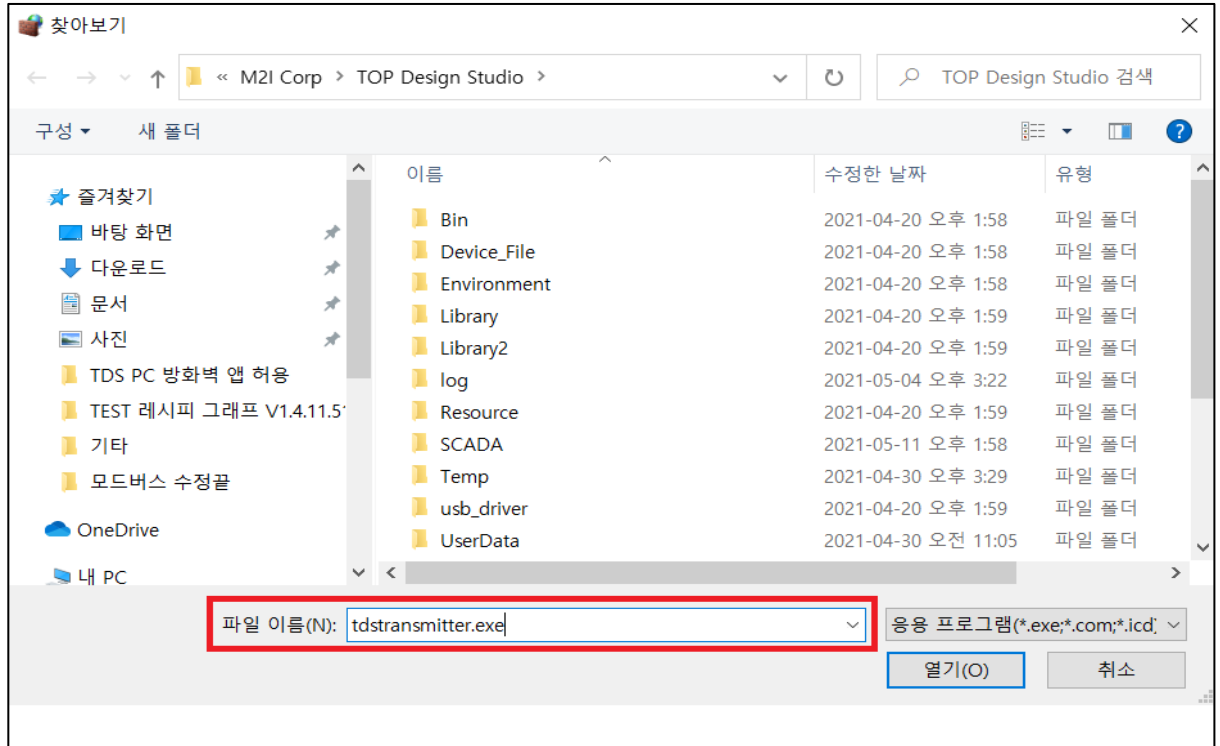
찾아보기

« M2I Corp > TOP Design Studio >

TOP Design Studio 검색

구성 ▾ 새 폴더

즐겨찾기
바탕 화면
다운로드
문서
사진
TDS PC 방화벽 앱 허용
TEST 레시피 그래프 V1.4.11.5
기타
모드버스 수정끝
OneDrive
내 PC

| 이름 | 수정한 날짜 | 유형 |
|---|---|---|
| Bin | 2021-04-20 오후 1:58 | 파일 폴더 |
| Device_File | 2021-04-20 오후 1:58 | 파일 폴더 |
| Environment | 2021-04-20 오후 1:58 | 파일 폴더 |
| Library | 2021-04-20 오후 1:59 | 파일 폴더 |
| Library2 | 2021-04-20 오후 1:59 | 파일 폴더 |
| log | 2021-05-04 오후 3:22 | 파일 폴더 |
| Resource | 2021-04-20 오후 1:59 | 파일 폴더 |
| SCADA | 2021-05-11 오후 1:58 | 파일 폴더 |
| Temp | 2021-04-30 오후 3:29 | 파일 폴더 |
| usb_driver | 2021-04-20 오후 1:59 | 파일 폴더 |
| UserData | 2021-04-30 오전 11:05 | 파일 폴더 |

파일 이름(N): tdstransmitter.exe

응용 프로그램(*.exe;*.com;*.icd)

열기(O) 취소